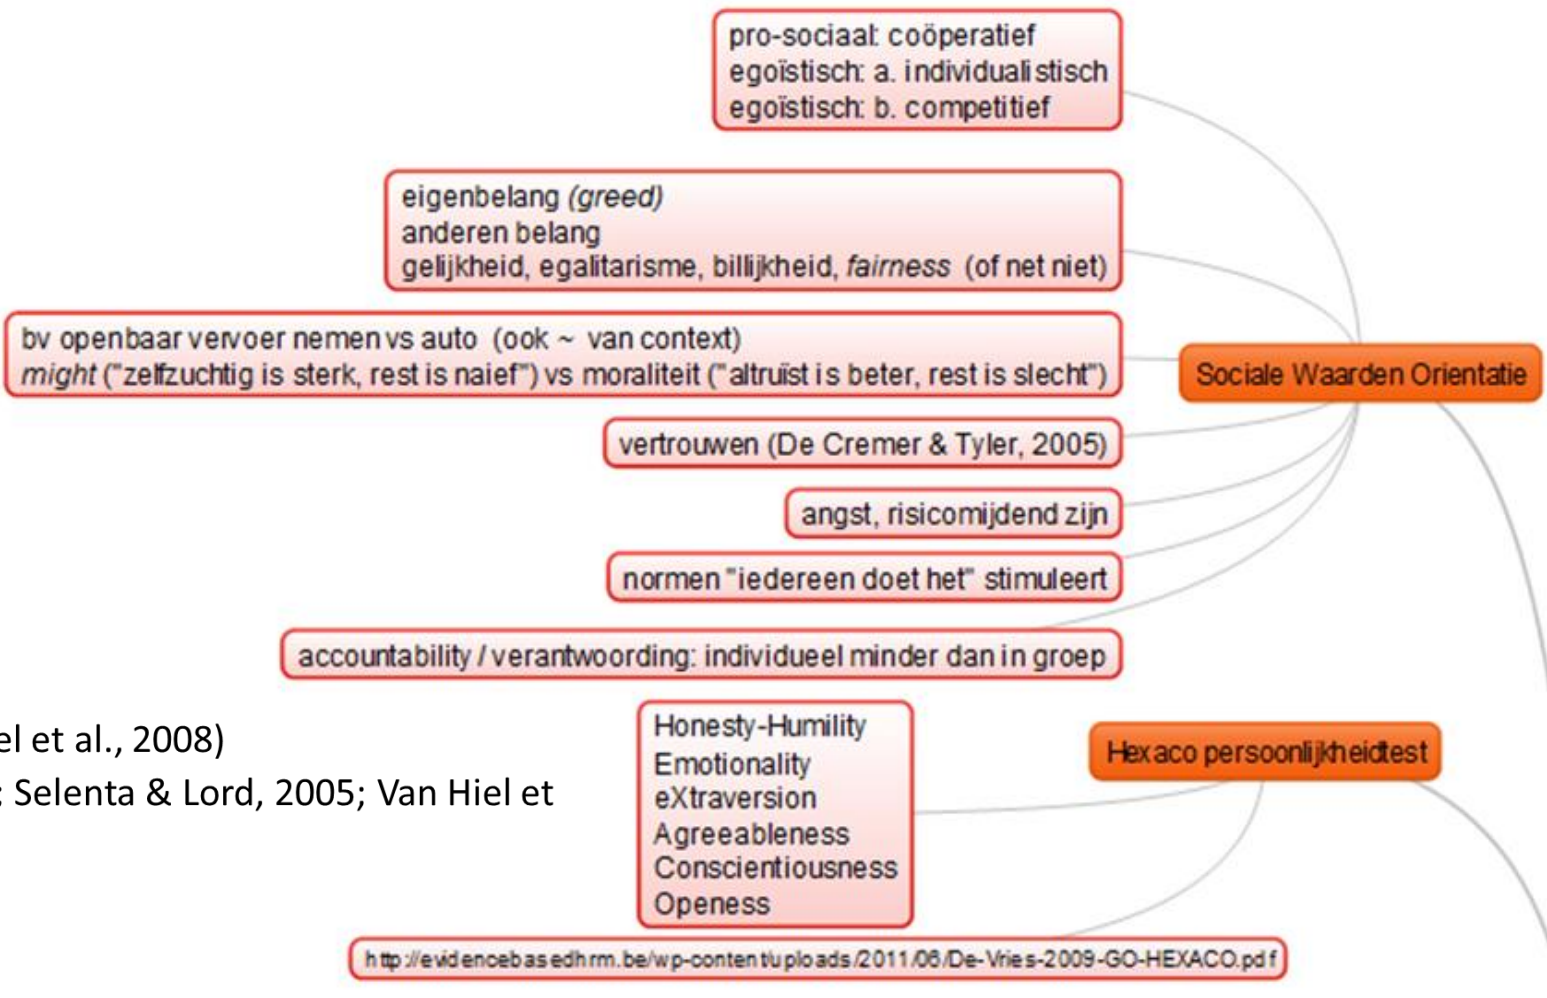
pro-sociaal: coöperatief
egoïstisch: a. individualistisch
egoïstisch: b. competitief

eigenbelang *(greed)*
anderen belang
gelijkheid, egalitarisme, billijkheid, *fairness* (of net niet)

bv openbaar vervoer nemen vs auto (ook ~ van context)
*might* ("zelfzuchtig is sterk, rest is naief") vs moraliteit ("altruïst is beter, rest is slecht")

Sociale Waarden Orientatie

vertrouwen (De Cremer & Tyler, 2005)

angst, risicomijdend zijn

normen "iedereen doet het" stimuleert

accountability / verantwoording: individueel minder dan in groep

el et al., 2008)
; Selenta & Lord, 2005; Van Hiel et

Honesty-Humility
Emotionality
eXtraversion
Agreeableness
Conscientiousness
Openess

Hexaco persoonlijkheidtest

http://evidencebasedhrm.be/wp-content/uploads/2011/06/De-Vries-2009-GO-HEXACO.pdf